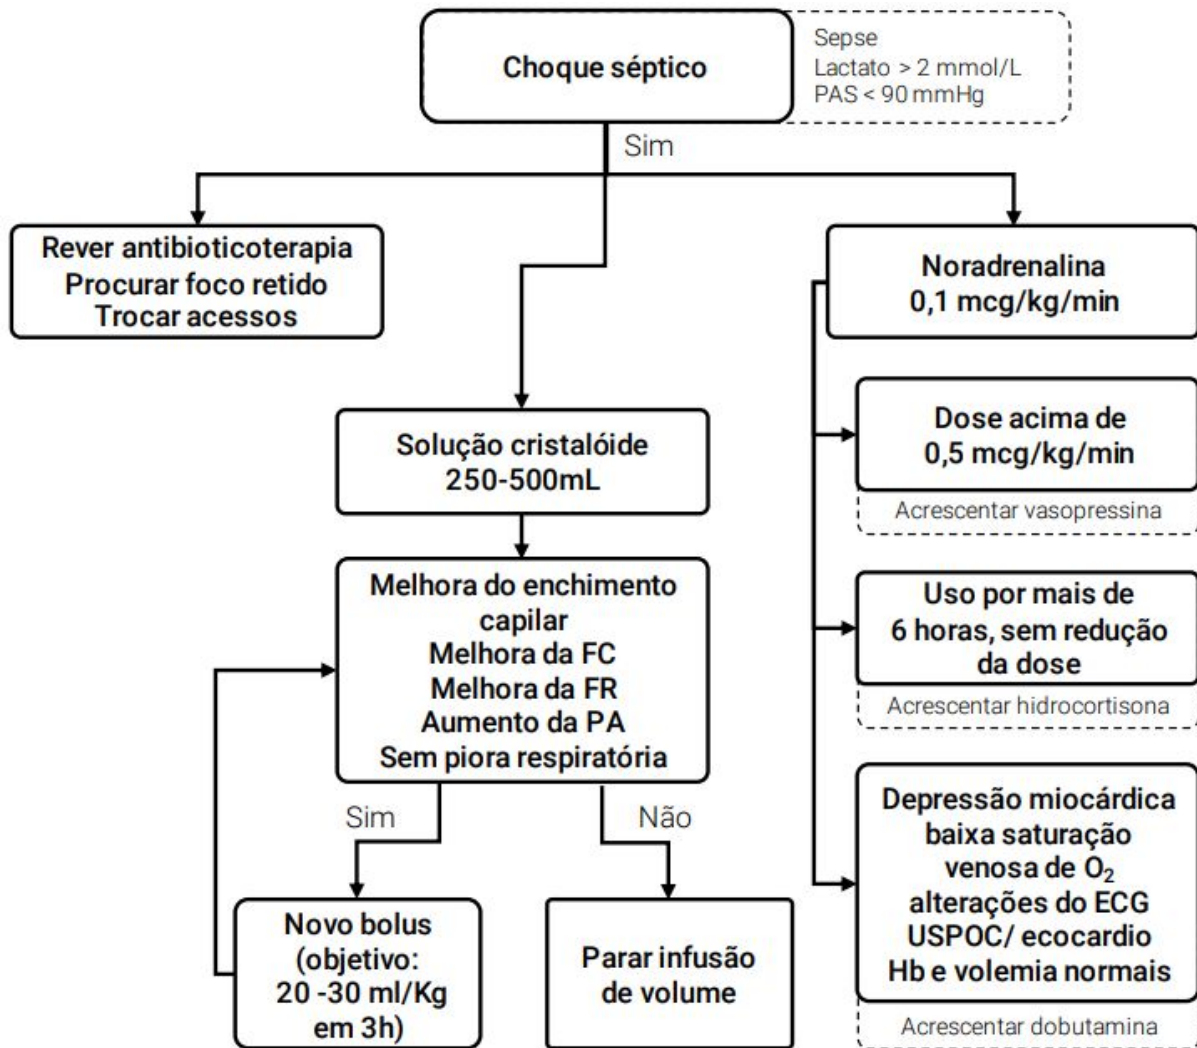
Choque séptico

Sepse
Lactato > 2 mmol/L
PAS < 90 mmHg

Sim

Rever antibioticoterapia
Procurar foco retido
Trocar acessos

Solução cristalóide
250-500mL

Melhora do enchimento capilar
Melhora da FC
Melhora da FR
Aumento da PA
Sem piora respiratória

Sim

Não

Novo bolus (objetivo: 20 -30 ml/Kg em 3h)

Parar infusão de volume

Noradrenalina
0,1 mcg/kg/min

Dose acima de
0,5 mcg/kg/min

Acrescentar vasopressina

Uso por mais de
6 horas, sem redução da dose

Acrescentar hidrocortisona

Depressão miocárdica
baixa saturação venosa de $O_2$
alterações do ECG
USPOC/ ecocardio
Hb e volemia normais

Acrescentar dobutamina